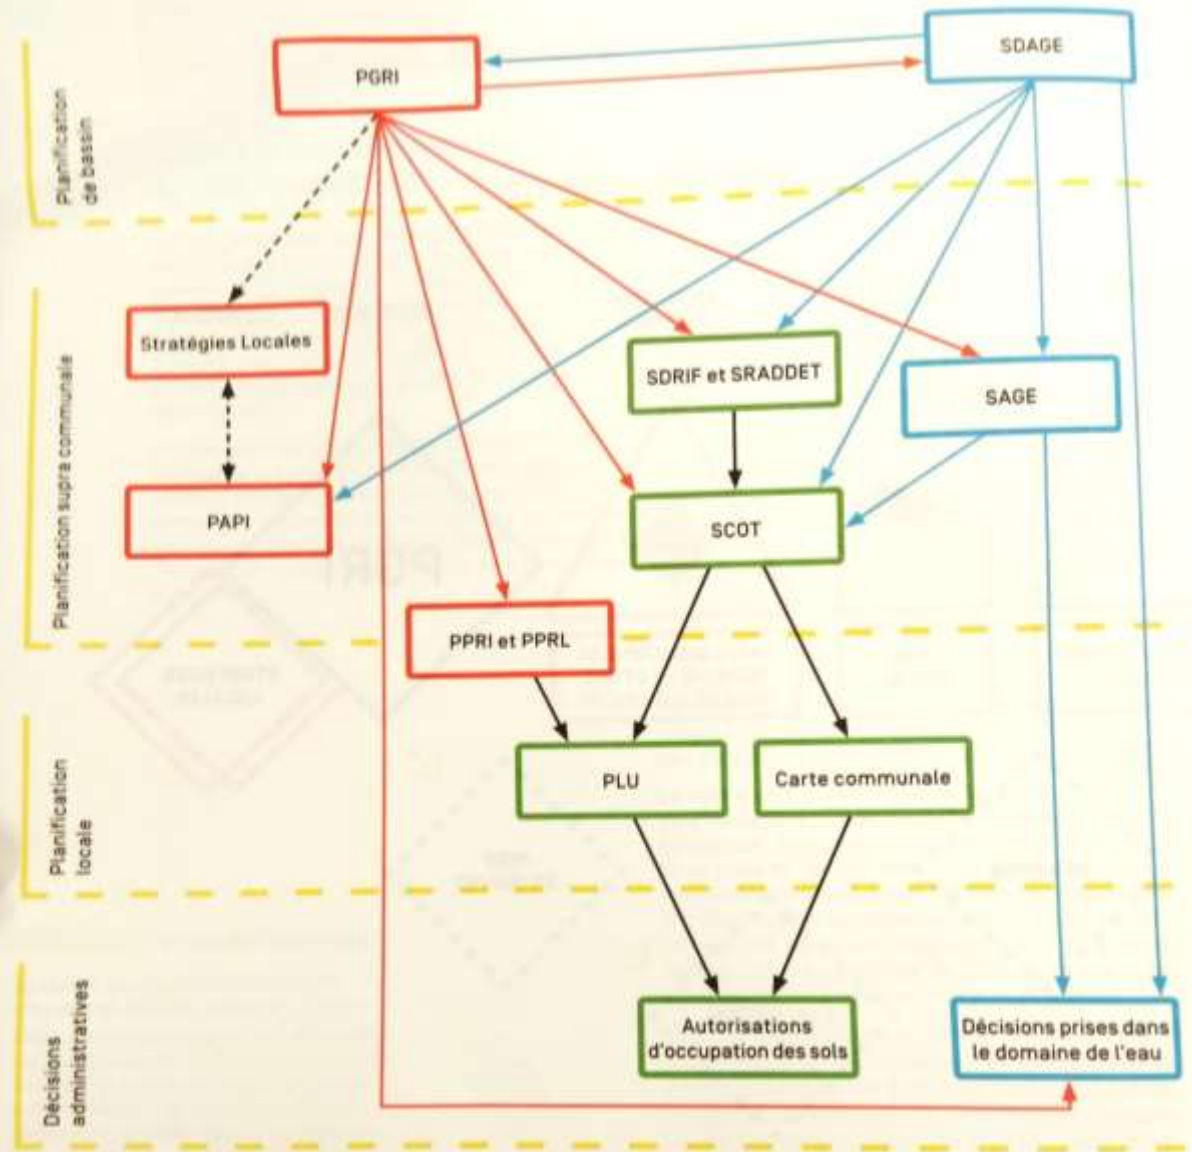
Planification de bassin

PGRI

SDAGE

Planification supra communale

Stratégies Locales

SDRIF et SRADDET

SAGE

PAPI

SCOT

PPRI et PPRL

Planification locale

PLU

Carte communale

Décisions administratives

Autorisations d'occupation des sols

Décisions prises dans le domaine de l'eau